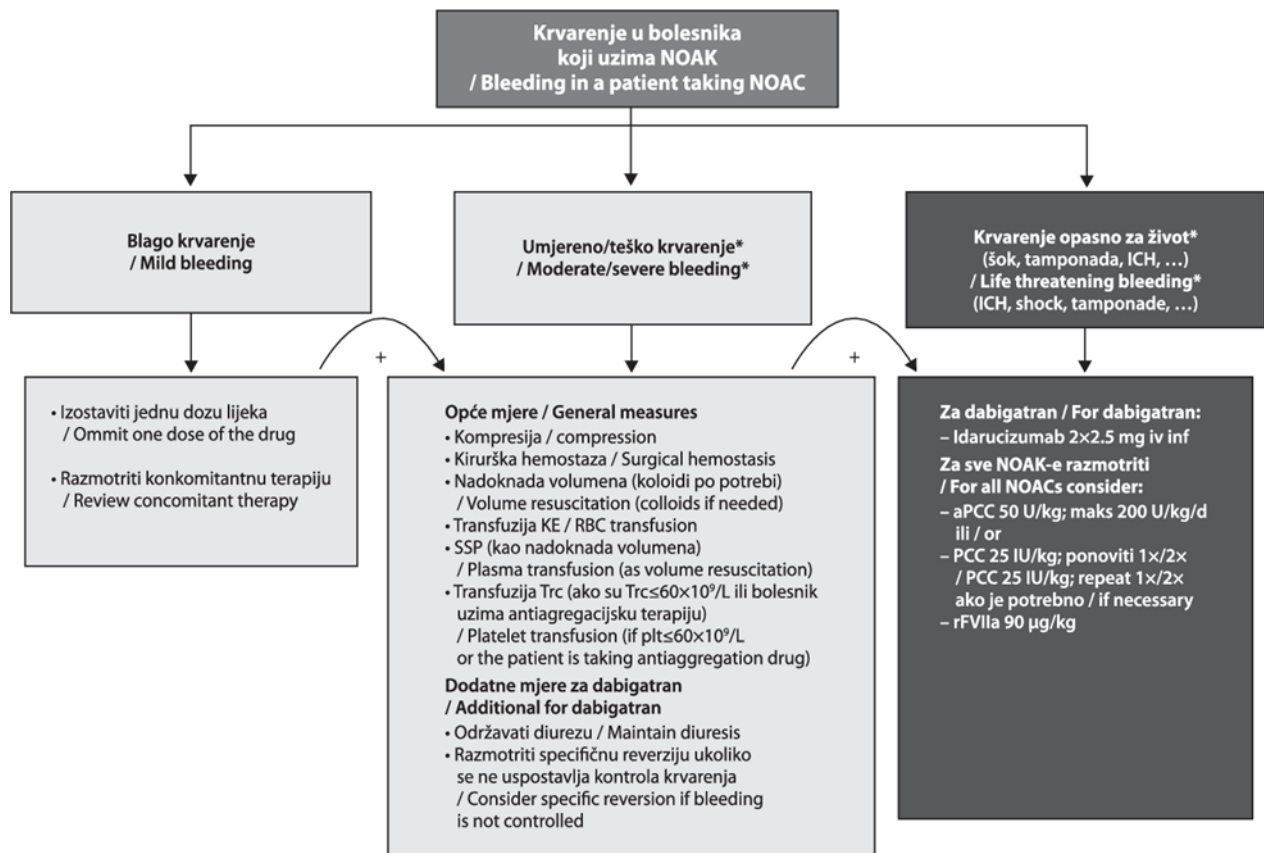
Krvarenje u bolesnika koji uzima NOAK / Bleeding in a patient taking NOAC

Blago krvarenje / Mild bleeding

Umjereno/teško krvarenje* / Moderate/severe bleeding*

Krvarenje opasno za život* (šok, tamponada, ICH, …) / Life threatening bleeding* (ICH, shock, tamponade, …)

+

+

• Izostaviti jednu dozu lijeka / Ommit one dose of the drug

• Razmotriti konkomitantnu terapiju / Review concomitant therapy

Opće mjere / General measures
• Kompresija / compression
• Kirurška hemostaza / Surgical hemostasis
• Nadoknada volumena (koloidi po potrebi) / Volume resuscitation (colloids if needed)
• Transfuzija KE / RBC transfusion
• SSP (kao nadoknada volumena) / Plasma transfusion (as volume resuscitation)
• Transfuzija Trc (ako su Trc≤$60\times10^9$/L ili bolesnik uzima antiagregacijsku terapiju) / Platelet transfusion (if plt≤$60\times10^9$/L or the patient is taking antiaggregation drug)
Dodatne mjere za dabigatran / Additional for dabigatran
• Održavati diurezu / Maintain diuresis
• Razmotriti specifičnu reverziju ukoliko se ne uspostavlja kontrola krvarenja / Consider specific reversion if bleeding is not controlled

Za dabigatran / For dabigatran:
– Idarucizumab 2×2.5 mg iv inf
Za sve NOAK-e razmotriti / For all NOACs consider:
– aPCC 50 U/kg; maks 200 U/kg/d ili / or
– PCC 25 IU/kg; ponoviti 1×/2× / PCC 25 IU/kg; repeat 1×/2× ako je potrebno / if necessary
– rFVIIa 90 µg/kg